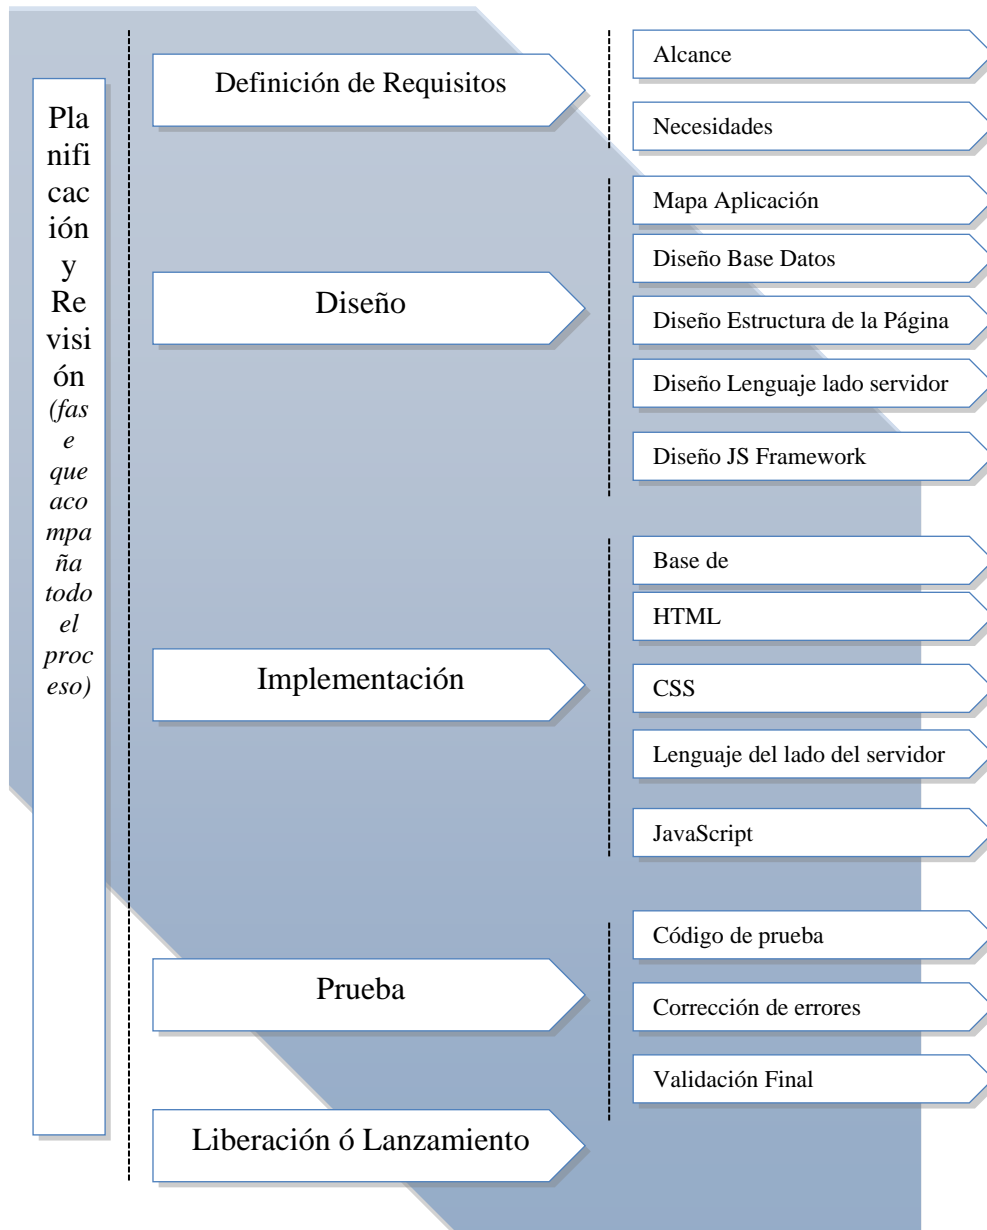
Planificación y Revisión *(fase que acompaña todo el proceso)*

Definición de Requisitos

Alcance

Necesidades

Diseño

Mapa Aplicación

Diseño Base Datos

Diseño Estructura de la Página

Diseño Lenguaje lado servidor

Diseño JS Framework

Implementación

Base de

HTML

CSS

Lenguaje del lado del servidor

JavaScript

Prueba

Código de prueba

Corrección de errores

Validación Final

Liberación ó Lanzamiento